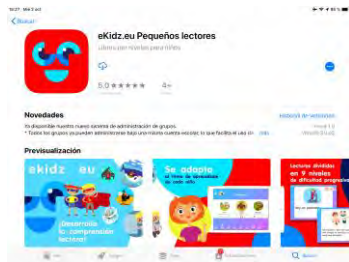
16:27 Mié 5 oct

< Buscar

eKidz.eu Pequeños lectores

Libros por niveles para niños

5.0 ★★★★★ 4+

Novedades

Historial de versiones

Ya disponible nuestro nuevo sistema de administración de grupos.

* Todos los grupos pueden administrarse bajo una misma cuenta escolar, lo que facilita el uso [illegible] más

Versión 1.5

Previsualización

ekidz eu

¡Desarrolla tu comprensión lectora!

Se adapta al ritmo de aprendizaje de cada niño

Lecturas divididas en 9 niveles de dificultad progresiva